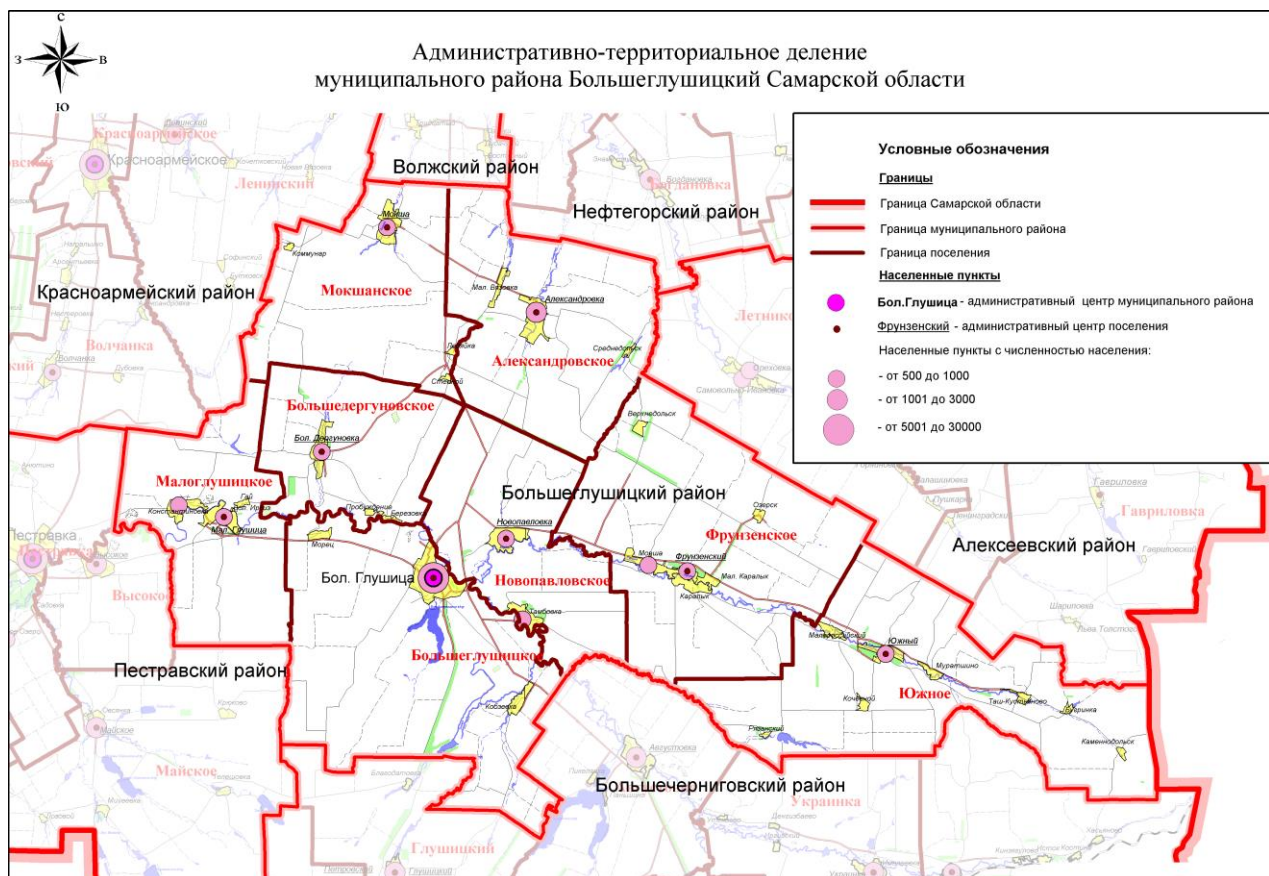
С
З
В
Ю

Административно-территориальное деление
муниципального района Большеглушицкий Самарской области

Условные обозначения

Границы

Граница Самарской области

Граница муниципального района

Граница поселения

Населенные пункты

Бол.Глушица - административный центр муниципального района

Фрунзенский - административный центр поселения

Населенные пункты с численностью населения:

- от 500 до 1000

- от 1001 до 3000

- от 5001 до 30000

Красноармейское
Красноармейское
Ленинский
Волжский район
Нефтегорский район
Богдановка
Красноармейский район
Мокшанское
Мокша
Коммунар
Мал. Вязовка
Александровка
Александровское
Летников
Волчанка
Большедергуновское
Бол. Дергуновка
Малоглушицкое
Мал. Глушица
Пестравка
Большеглушицкий район
Новопавловка
Фрунзенское
Фрунзенский
Алексеевский район
Гавриловка
Гавриловка
Бол. Глушица
Новопавловское
Высокое
Пестравский район
Большеглушицкое
Южный
Южное
Мал. Карапык
Майское
Майское
Большечерниговский район
Украинка
Глушицкий